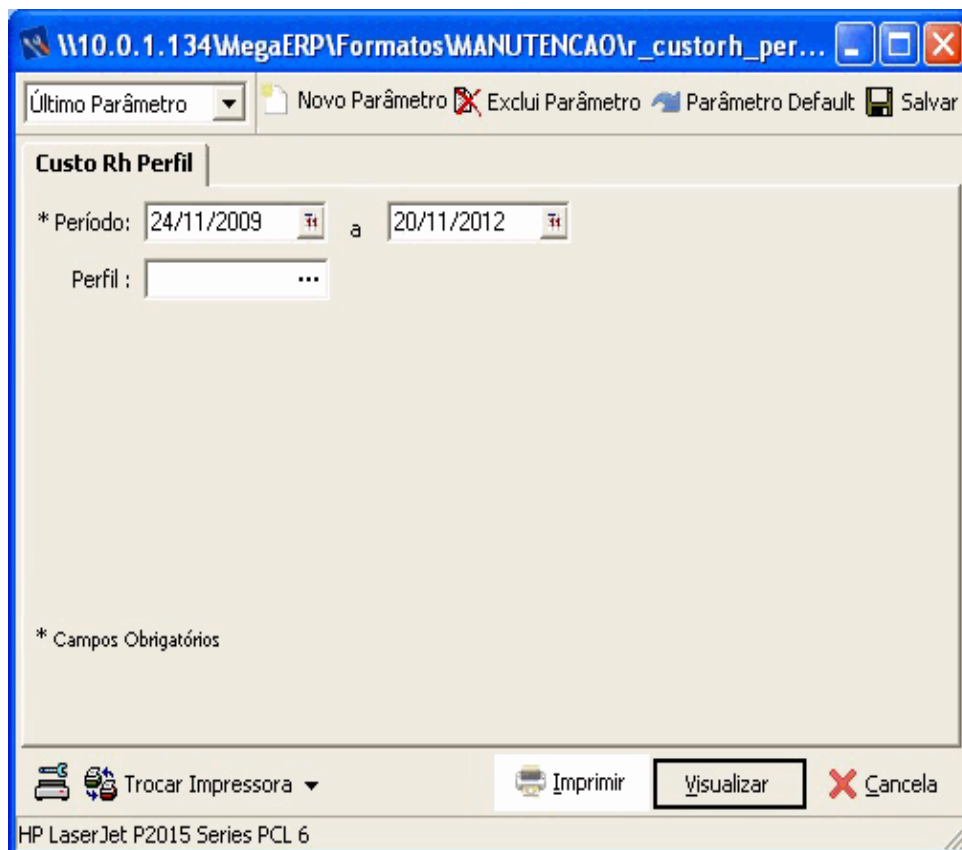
\\10.0.1.134\MegaERP\Formatos\MANUTENCAO\r_custorh_per...

Último Parâmetro
Novo Parâmetro
Exclui Parâmetro
Parâmetro Default
Salvar

Custo Rh Perfil

* Período: 24/11/2009 a 20/11/2012

Perfil : ...

* Campos Obrigatórios

Trocar Impressora
Imprimir
Visualizar
Cancela

HP LaserJet P2015 Series PCL 6